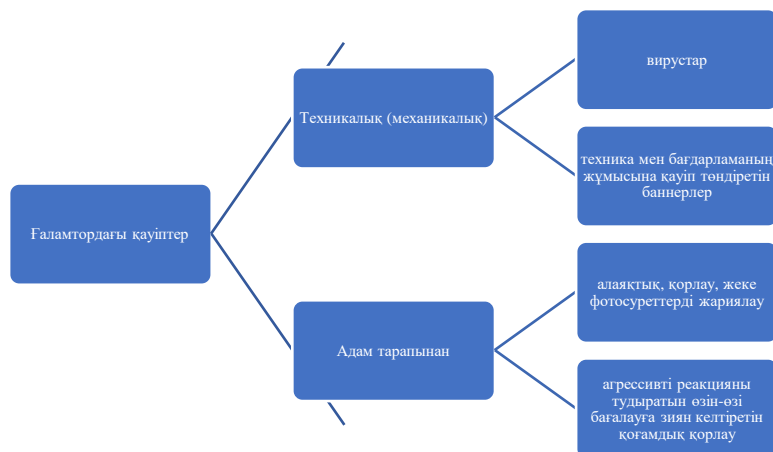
Ғаламтордағы қауіптер

Техникалық (механикалық)

вирустар

техника мен бағдарламаның жұмысына қауіп төндіретін баннерлер

Адам тарапынан

алаяқтық, қорлау, жеке фотосуреттерді жариялау

агрессивті реакцияны тудыратын өзін-өзі бағалауға зиян келтіретін қоғамдық қорлау